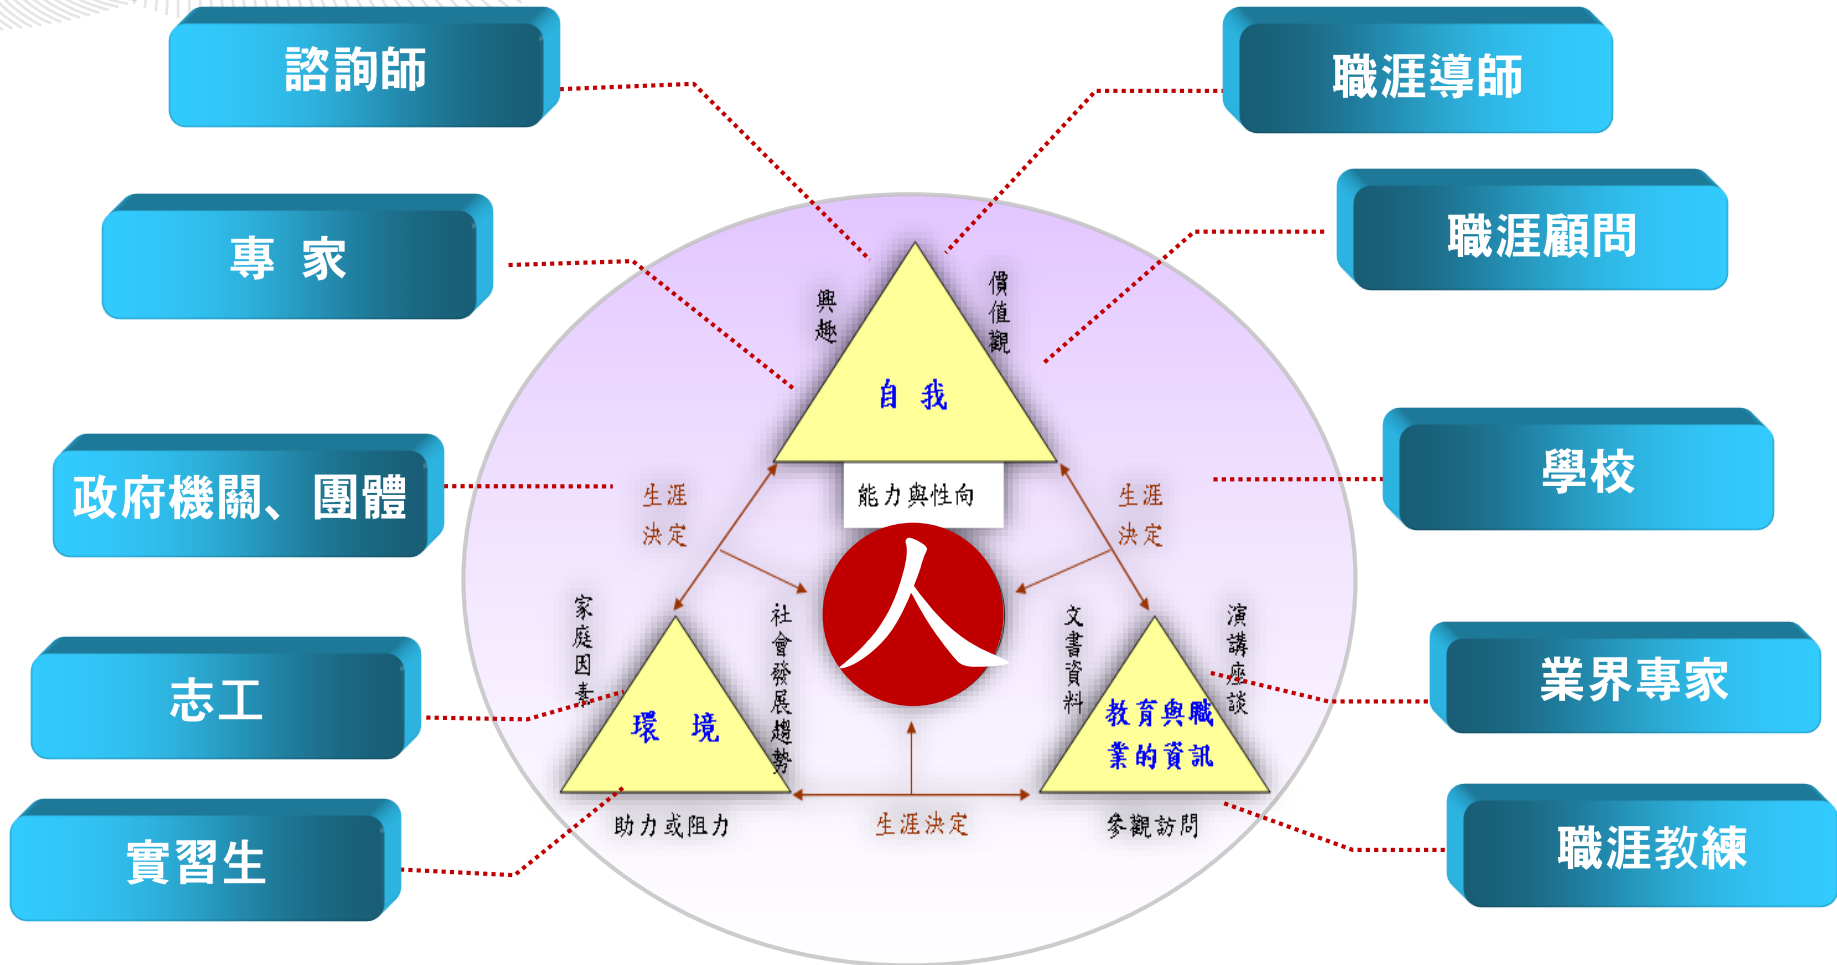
諮詢師

職涯導師

專 家

職涯顧問

政府機關、團體

學校

志工

業界專家

實習生

職涯教練

興趣

價值觀

自 我

能力與性向

生涯決定

生涯決定

人

家庭因素

社會發展趨勢

環 境

文書資料

演講座談

教育與職業的資訊

助力或阻力

生涯決定

參觀訪問